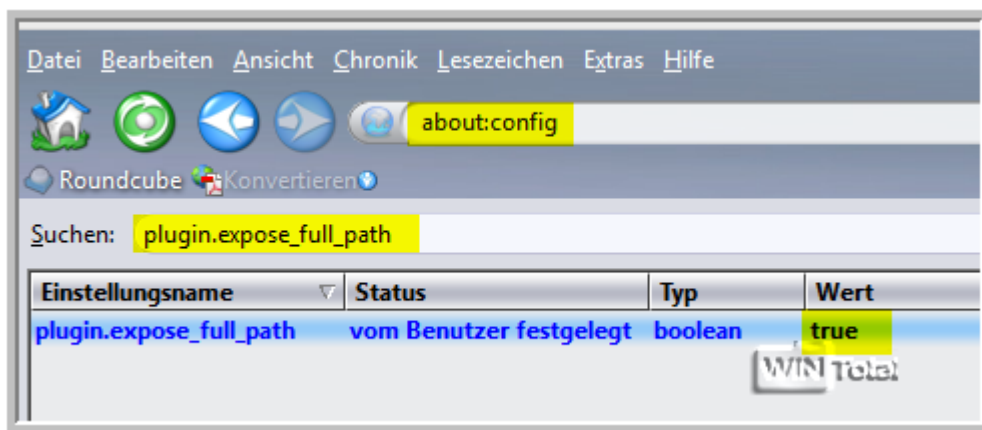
Datei Bearbeiten Ansicht Chronik Lesezeichen Extras Hilfe

about:config

Roundcube Konvertieren

Suchen: plugin.expose_full_path

| Einstellungsname | Status | Typ | Wert |
|---|---|---|---|
| plugin.expose_full_path | vom Benutzer festgelegt | boolean | true |

WIN Total